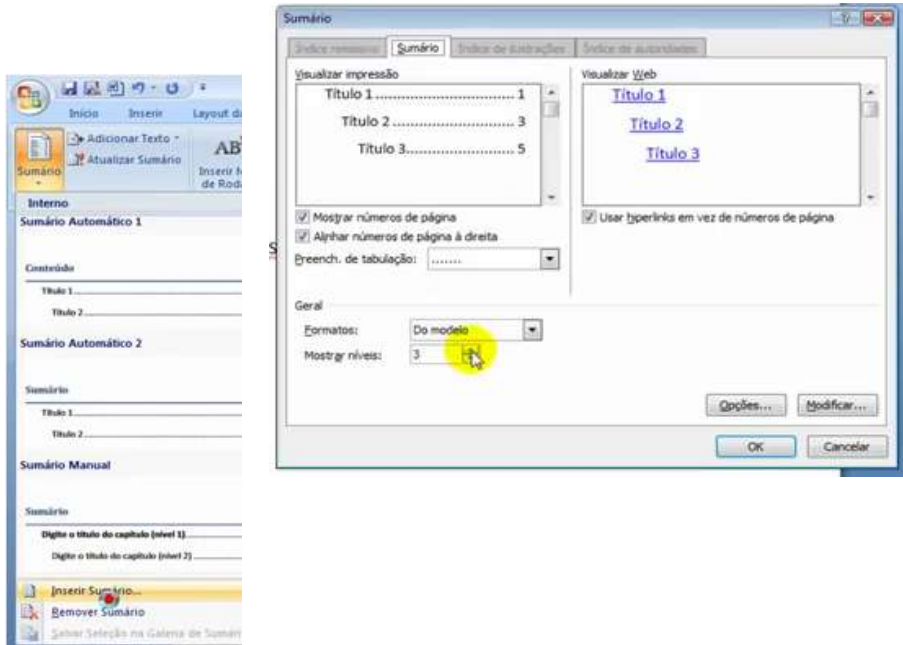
Início Inserir Layout d

Adicionar Texto
Atualizar Sumário
Sumário
AB
Inserir N de Roda

Interno
Sumário Automático 1

Conteúdo
Título 1
Título 2

Sumário Automático 2

Sumário
Título 1
Título 2

Sumário Manual

Sumário
Digite o título do capítulo (nível 1)
Digite o título do capítulo (nível 2)

Inserir Sumário...
Remover Sumário
Salvar Seleção na Galeria de Sumári

S

Sumário

Índice remissivo | Sumário | Índice de ilustrações | Índice de autoridades

Visualizar impressão
Título 1 .............................. 1
Título 2 .............................. 3
Título 3.............................. 5

Mostrar números de página
Alinhar números de página à direita
Preench. de tabulação: .......

Visualizar Web
Título 1
Título 2
Título 3

Usar hiperlinks em vez de números de página

Geral
Formatos: Do modelo
Mostrar níveis: 3

Opções... Modificar...
OK Cancelar